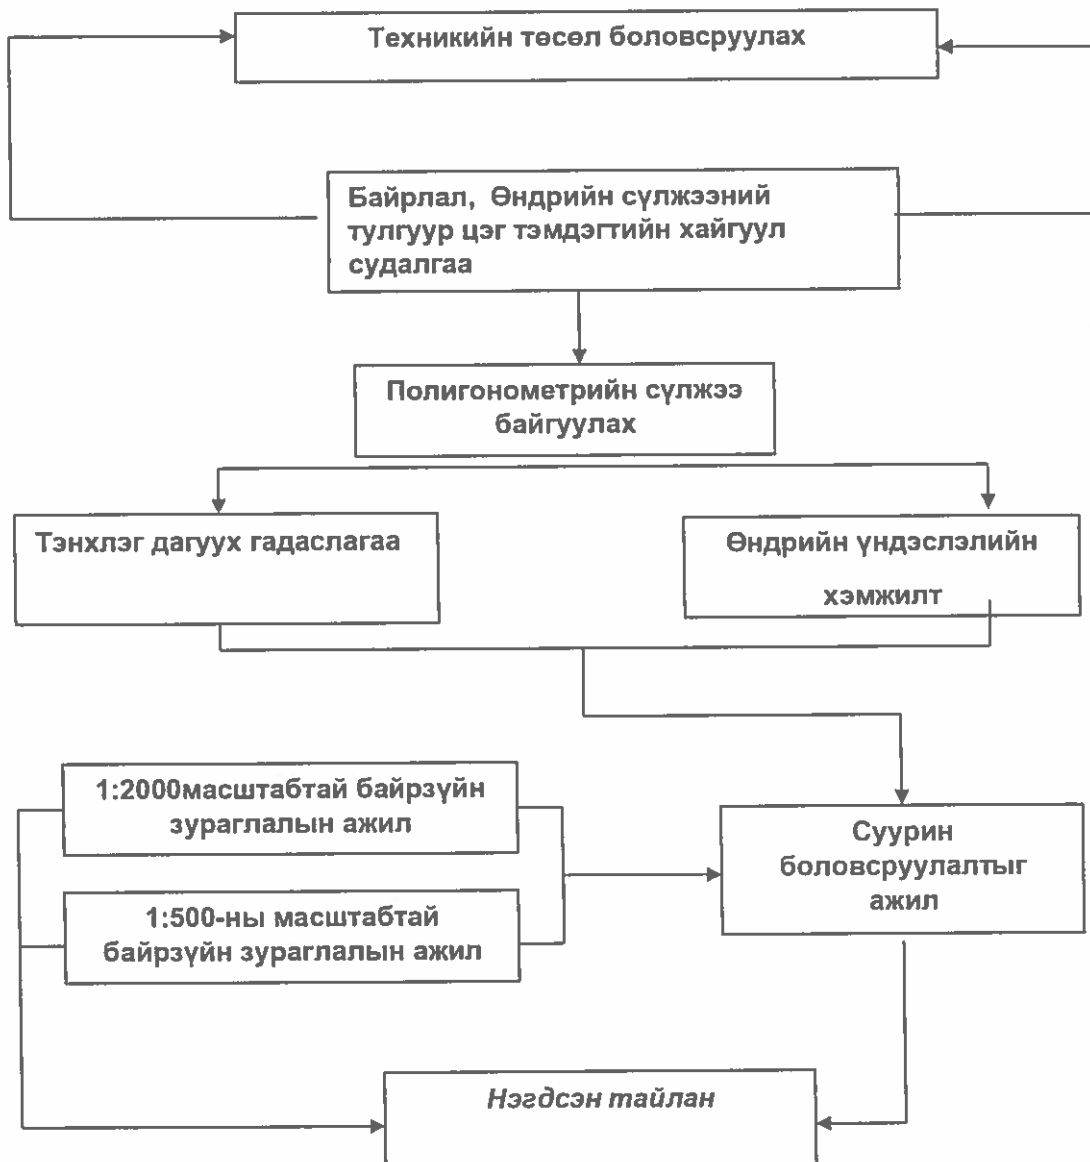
Техникийн төсөл боловсруулах

Байрлал, Өндрийн сүлжээний тулгуур цэг тэмдэгтийн хайгуул судалгаа

Полигонометрийн сүлжээ байгуулах

Тэнхлэг дагуух гадаслагаа

Өндрийн үндэслэлийн хэмжилт

1:2000масштабтай байрзүйн зураглалын ажил

1:500-ны масштабтай байрзүйн зураглалын ажил

Суурин боловсруулалтыг ажил

Нэгдсэн тайлан